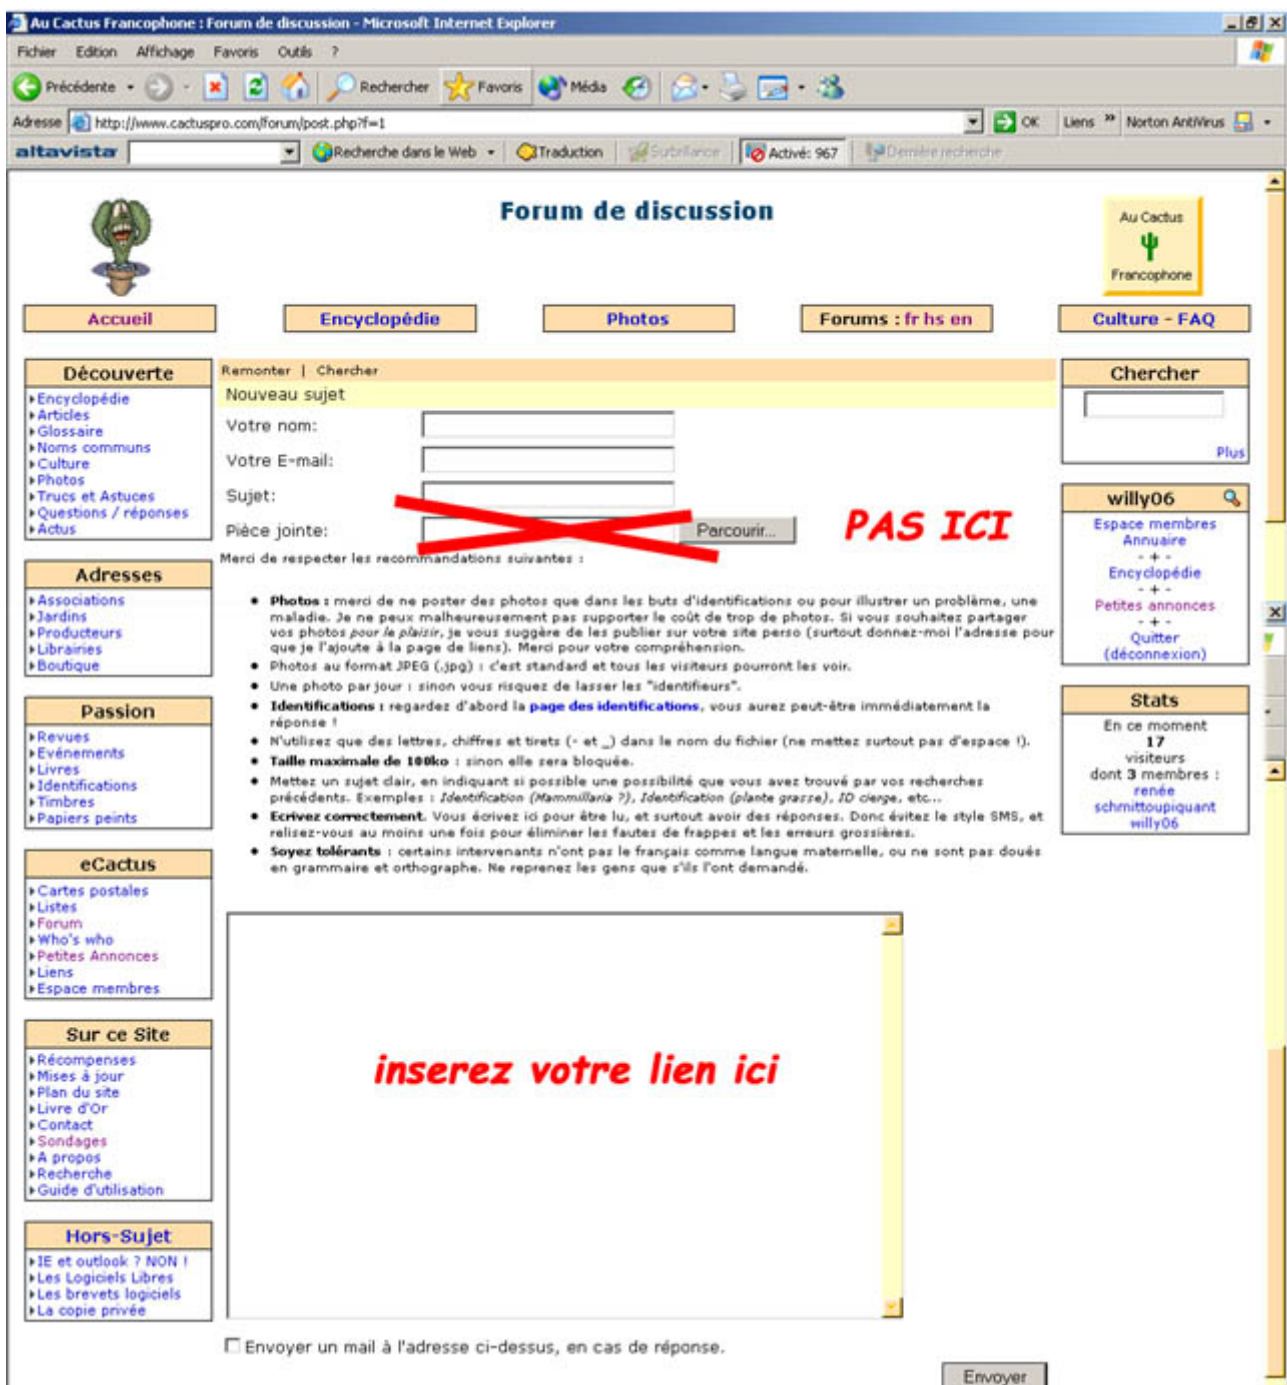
Au Cactus Francophone : Forum de discussion - Microsoft Internet Explorer

Fichier Edition Affichage Favoris Outils ?

Précédente Rechercher Favoris Média

Adresse http://www.cactuspro.com/forum/post.php?f=1 OK Liens Norton AntiVirus

altavista Recherche dans le Web Traduction Surbrillance Activé: 967 Dernière recherche

Forum de discussion

Au Cactus Francophone

Accueil | Encyclopédie | Photos | Forums : fr hs en | Culture - FAQ

Découverte
Encyclopédie
Articles
Glossaire
Noms communs
Culture
Photos
Trucs et Astuces
Questions / réponses
Actus

Adresses
Associations
Jardins
Producteurs
Librairies
Boutique

Passion
Revues
Evénements
Livres
Identifications
Timbres
Papiers peints

eCactus
Cartes postales
Listes
Forum
Who's who
Petites Annonces
Liens
Espace membres

Sur ce Site
Récompenses
Mises à jour
Plan du site
Livre d'Or
Contact
Sondages
A propos
Recherche
Guide d'utilisation

Hors-Sujet
IE et outlook ? NON !
Les Logiciels Libres
Les brevets logiciels
La copie privée

Remonter | Chercher

Nouveau sujet

Votre nom:

Votre E-mail:

Sujet:

Pièce jointe: Parcourir...

PAS ICI

Merci de respecter les recommandations suivantes :

- **Photos :** merci de ne poster des photos que dans les buts d'identifications ou pour illustrer un problème, une maladie. Je ne peux malheureusement pas supporter le coût de trop de photos. Si vous souhaitez partager vos photos *pour le plaisir*, je vous suggère de les publier sur votre site perso (surtout donnez-moi l'adresse pour que je l'ajoute à la page de liens). Merci pour votre compréhension.
- Photos au format JPEG (.jpg) : c'est standard et tous les visiteurs pourront les voir.
- Une photo par jour : sinon vous risquez de lasser les "identifieurs".
- **Identifications :** regardez d'abord la page des identifications, vous aurez peut-être immédiatement la réponse !
- N'utilisez que des lettres, chiffres et tirets (- et _) dans le nom du fichier (ne mettez surtout pas d'espace !).
- **Taille maximale de 100ko :** sinon elle sera bloquée.
- Mettez un sujet clair, en indiquant si possible une possibilité que vous avez trouvé par vos recherches précédents. Exemples : *Identification (Mammillaria ?), Identification (plante grasse), ID cierge, etc...*
- **Ecrivez correctement.** Vous écrivez ici pour être lu, et surtout avoir des réponses. Donc évitez le style SMS, et relisez-vous au moins une fois pour éliminer les fautes de frappes et les erreurs grossières.
- **Soyez tolérants :** certains intervenants n'ont pas le français comme langue maternelle, ou ne sont pas doués en grammaire et orthographe. Ne reprenez les gens que s'ils l'ont demandé.

inserez votre lien ici

Envoyer un mail à l'adresse ci-dessus, en cas de réponse.

Envoyer

Chercher
Plus

willy06
Espace membres
Annuaire
- + -
Encyclopédie
- + -
Petites annonces
- + -
Quitter
(déconnexion)

Stats
En ce moment
17
visiteurs
dont 3 membres :
renée
schmittoupiquant
willy06